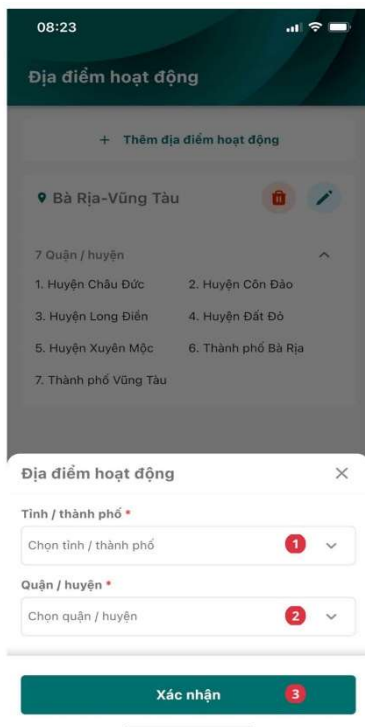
08:23

Địa điểm hoạt động

+ Thêm địa điểm hoạt động

Bà Rịa-Vũng Tàu

7 Quận / huyện

1. Huyện Châu Đức
2. Huyện Côn Đảo
3. Huyện Long Điền
4. Huyện Đất Đỏ
5. Huyện Xuyên Mộc
6. Thành phố Bà Rịa
7. Thành phố Vũng Tàu

Địa điểm hoạt động

Tỉnh / thành phố *

Chọn tỉnh / thành phố 1

Quận / huyện *

Chọn quận / huyện 2

Xác nhận 3